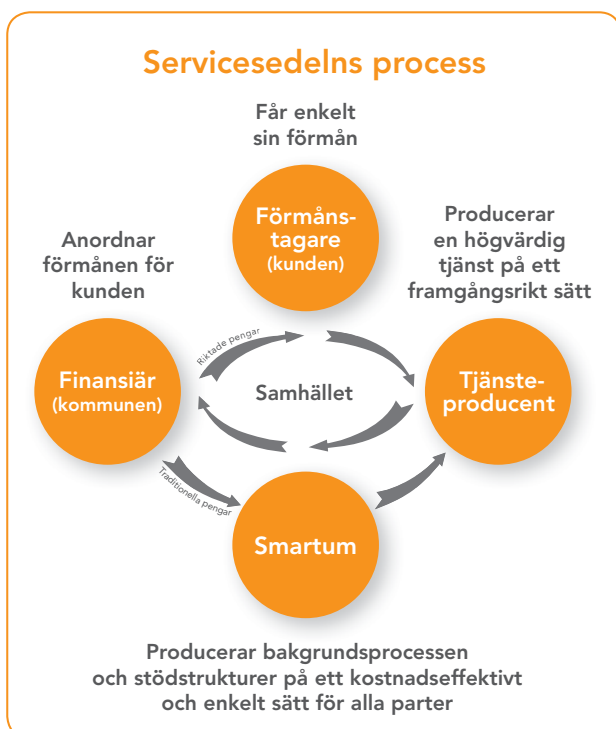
Servicesedelns process

Får enkelt sin förmån

Förmåns-tagare (kunden)

Anordnar förmånen för kunden

Producerar en högvärdig tjänst på ett framgångsrikt sätt

Riktade pengar

Finansiär (kommunen)

Samhället

Tjänste-producent

Traditionella pengar

Smartum

Producerar bakgrundsprocessen och stödstrukturer på ett kostnadseffektivt och enkelt sätt för alla parter